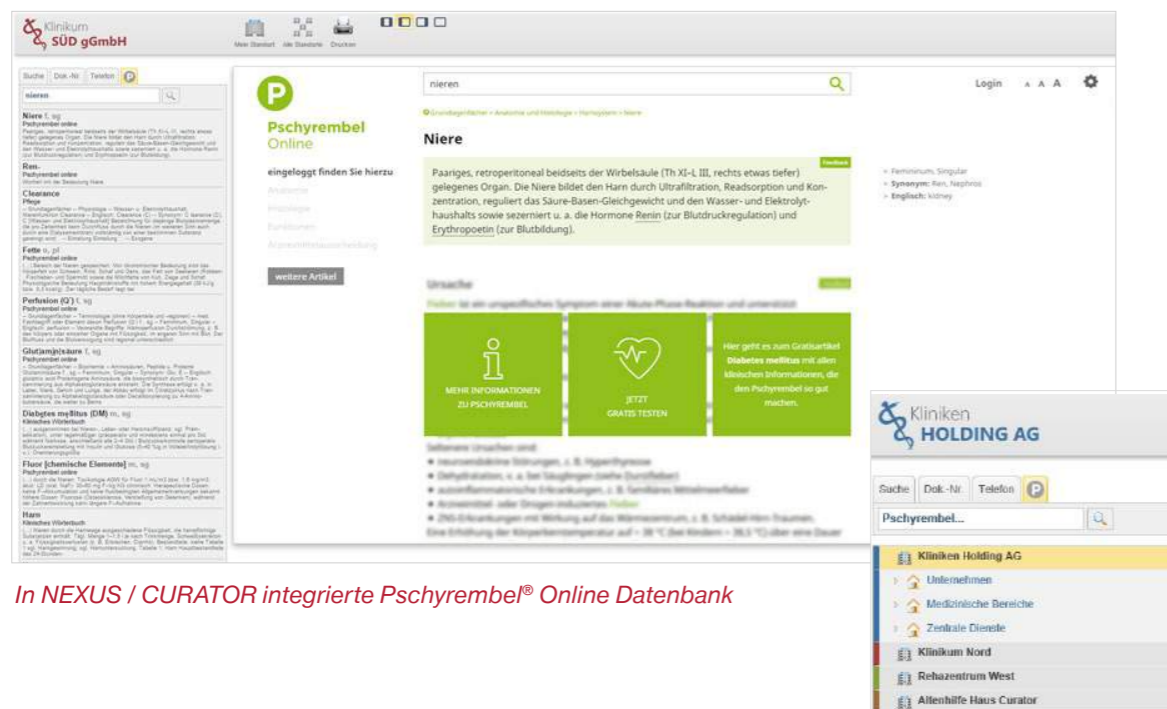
Klinikum
SÜD gGmbH

Mein Standort Alle Standorte Drucken

Suche Dok.-Nr. Telefon P

nieren

Niere f, sg
Pschyrembel online

Ren-
Pschyrembel online

Clearance
Pflege

Fette n, pl
Pschyrembel online

Perfusion (Q') f, sg
Pschyrembel online

Glut[am]n]säure f, sg
Pschyrembel online

Diabetes mellitus (DM) m, sg
Klinisches Wörterbuch

Fluor [chemische Elemente] m, sg
Pschyrembel online

Harn
Klinisches Wörterbuch

P

Pschyrembel
Online

eingeloggt finden Sie hierzu

weitere Artikel

nieren

Login A A A

Niere

Paariges, retroperitoneal beidseits der Wirbelsäule (Th XI–L III, rechts etwas tiefer) gelegenes Organ. Die Niere bildet den Harn durch Ultrafiltration, Readsorption und Konzentration, reguliert das Säure-Basen-Gleichgewicht und den Wasser- und Elektrolythaushalts sowie sezerniert u. a. die Hormone Renin (zur Blutdruckregulation) und Erythropoetin (zur Blutbildung).

Feedback

Femininum, Singular
Synonym: Ren, Nephros
Englisch: kidney

Ursache

MEHR INFORMATIONEN ZU PSCHYREMBEL

JETZT GRATIS TESTEN

Hier geht es zum Gratisartikel Diabetes mellitus mit allen klinischen Informationen, die den Pschyrembel so gut machen.

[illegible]

In NEXUS / CURATOR integrierte Pschyrembel® Online Datenbank

Kliniken
HOLDING AG

Suche Dok.-Nr. Telefon P

Pschyrembel...

Kliniken Holding AG
Unternehmen
Medizinische Bereiche
Zentrale Dienste
Klinikum Nord
Rehazentrum West
Altenhilfe Haus Curator